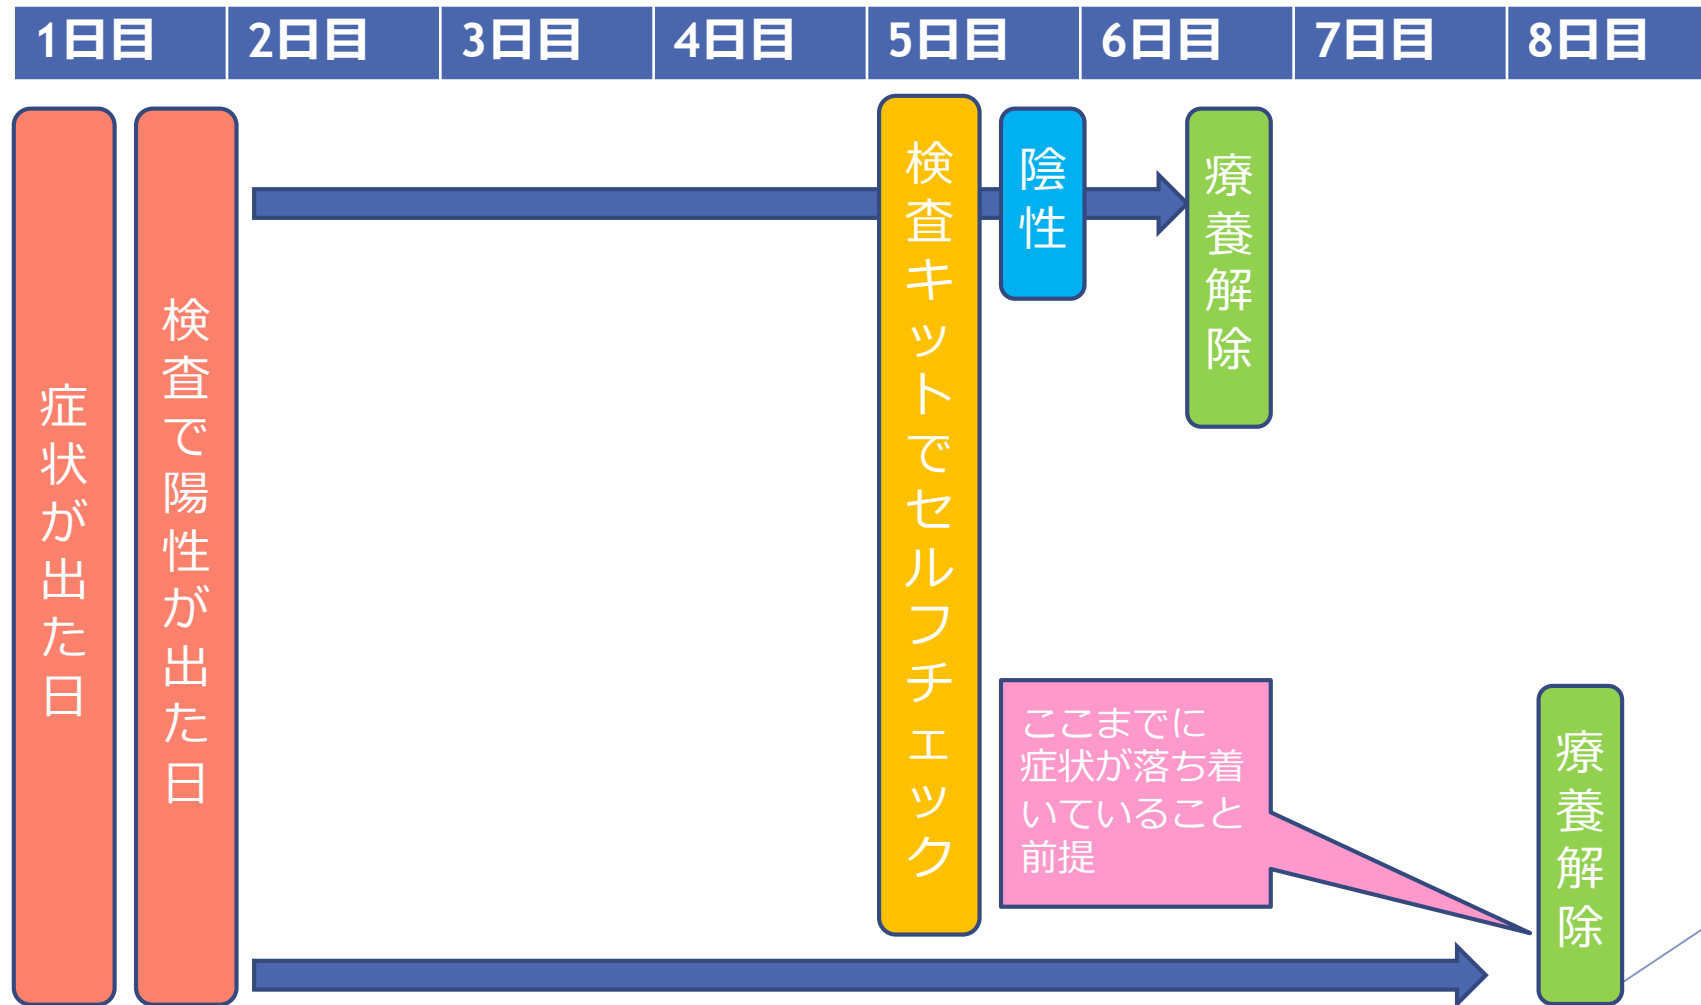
| 1日目 | 2日目 | 3日目 | 4日目 | 5日目 | 6日目 | 7日目 | 8日目 |
|---|---|---|---|---|---|---|---|

症状が出た日

検査で陽性が出た日

検査キットでセルフチェック

陰性

療養解除

ここまでに症状が落ち着いていること前提

療養解除